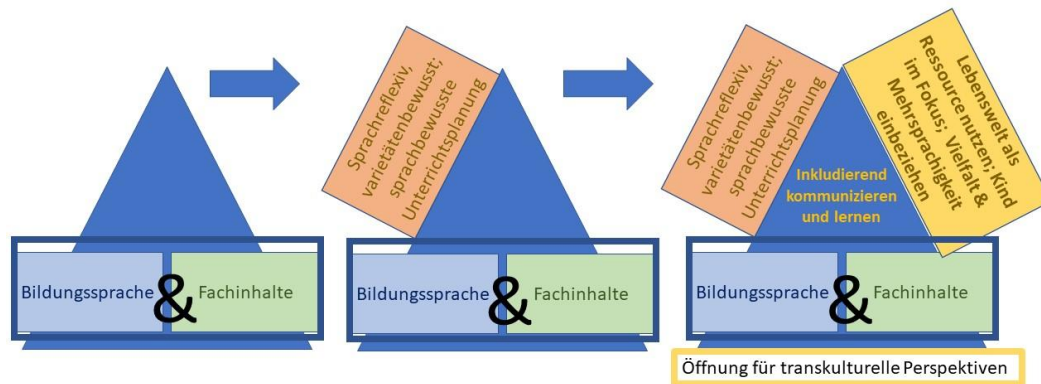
Bildungssprache & Fachinhalte

Sprachreflexiv, varietätenbewusst; sprachbewusste Unterrichtsplanung

Bildungssprache & Fachinhalte

Sprachreflexiv, varietätenbewusst; sprachbewusste Unterrichtsplanung

Inkludierend kommunizieren und lernen

Lebenswelt als Ressource nutzen; Kind im Fokus; Vielfalt & Mehrsprachigkeit einbeziehen

Bildungssprache & Fachinhalte

Öffnung für transkulturelle Perspektiven